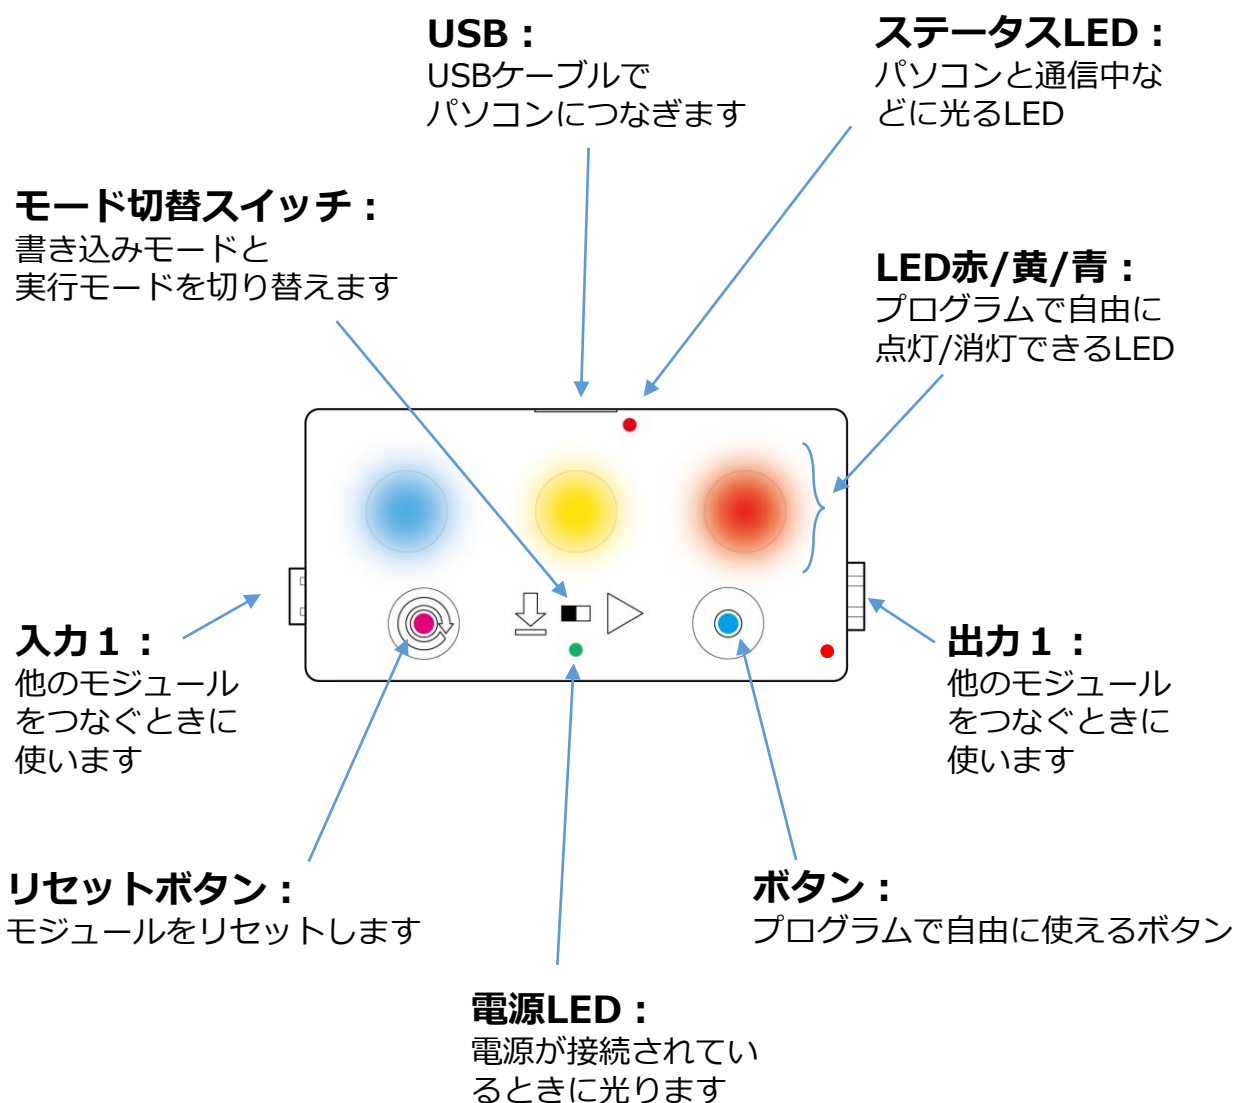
**USB：**
USBケーブルで
パソコンにつなぎます

**ステータスLED：**
パソコンと通信中な
どに光るLED

**モード切替スイッチ：**
書き込みモードと
実行モードを切り替えます

**LED赤/黄/青：**
プログラムで自由に
点灯/消灯できるLED

**入力１：**
他のモジュール
をつなぐときに
使います

**出力１：**
他のモジュール
をつなぐときに
使います

**リセットボタン：**
モジュールをリセットします

**ボタン：**
プログラムで自由に使えるボタン

**電源LED：**
電源が接続されてい
るときに光ります